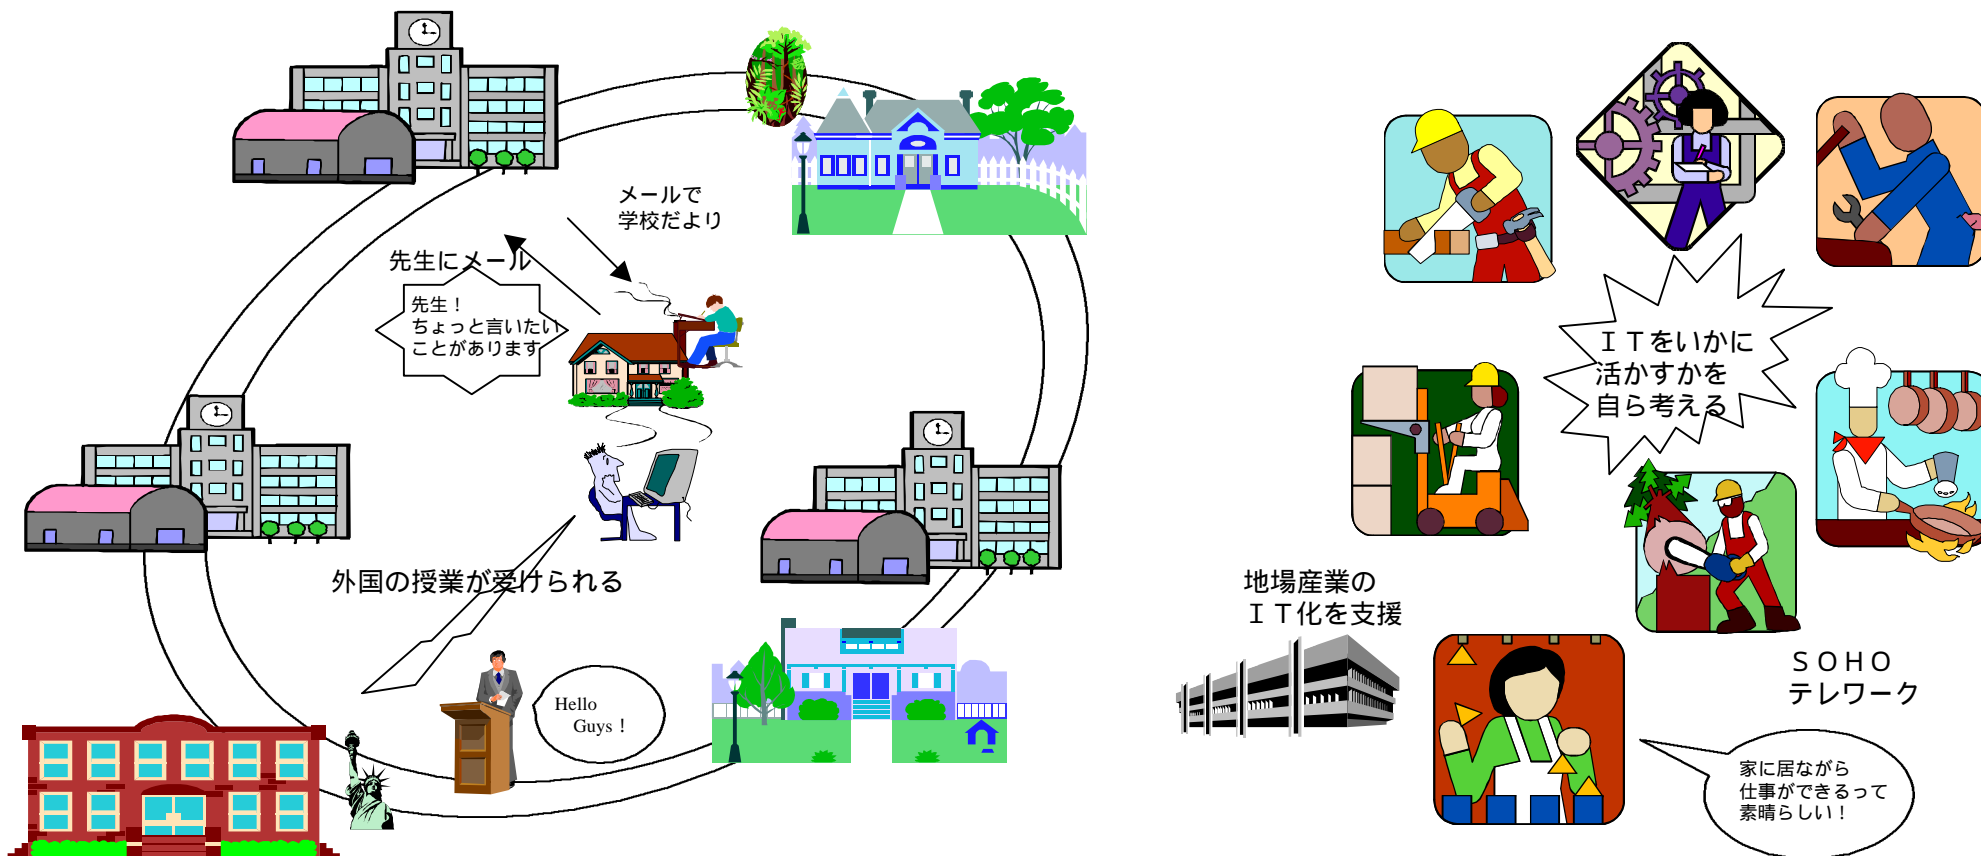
メールで
学校だより

先生にメール

先生！
ちょっと言いたい
ことがあります

外国の授業が受けられる

Hello
Guys！

ＩＴをいかに
活かすかを
自ら考える

地場産業の
ＩＴ化を支援

ＳＯＨＯ
テレワーク

家に居ながら
仕事ができるって
素晴らしい！